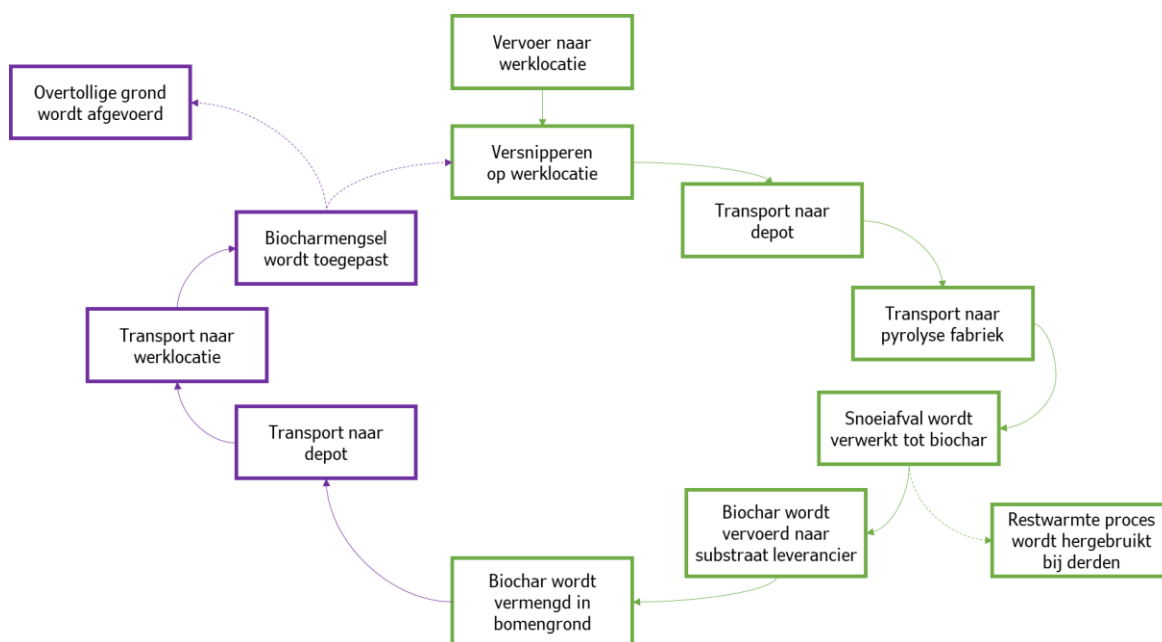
Vervoer naar werklocatie

Versnipperen op werklocatie

Transport naar depot

Transport naar pyrolyse fabriek

Snoeiafval wordt verwerkt tot biochar

Biochar wordt vervoerd naar substraat leverancier

Restwarmte proces wordt hergebruikt bij derden

Biochar wordt vermengd in bomengrond

Transport naar depot

Transport naar werklocatie

Biocharmengsel wordt toegepast

Overtollige grond wordt afgevoerd